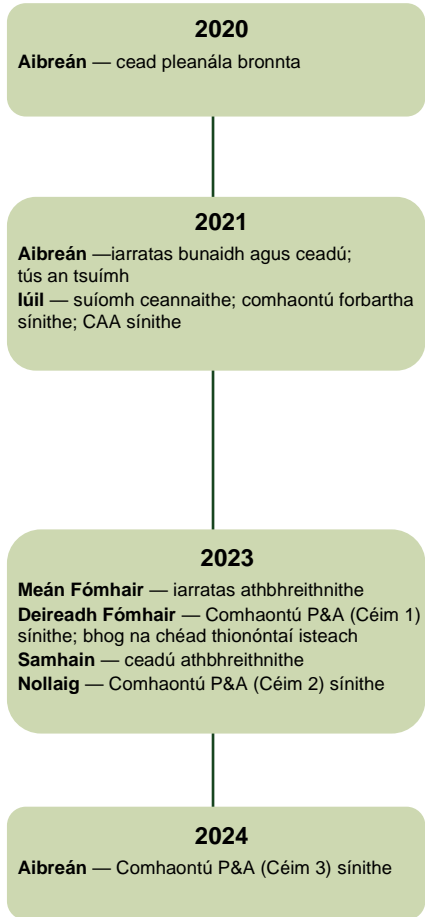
2020

**Aibreán** — cead pleanála bronnta

2021

**Aibreán** —iarratas bunaidh agus ceadú; tús an tsuímh

**Iúil** — suíomh ceannaithe; comhaontú forbartha sínithe; CAA sínithe

2023

**Meán Fómhair** — iarratas athbhreithnithe

**Deireadh Fómhair** — Comhaontú P&A (Céim 1) sínithe; bhog na chéad thionóntaí isteach

**Samhain** — ceadú athbhreithnithe

**Nollaig** — Comhaontú P&A (Céim 2) sínithe

2024

**Aibreán** — Comhaontú P&A (Céim 3) sínithe